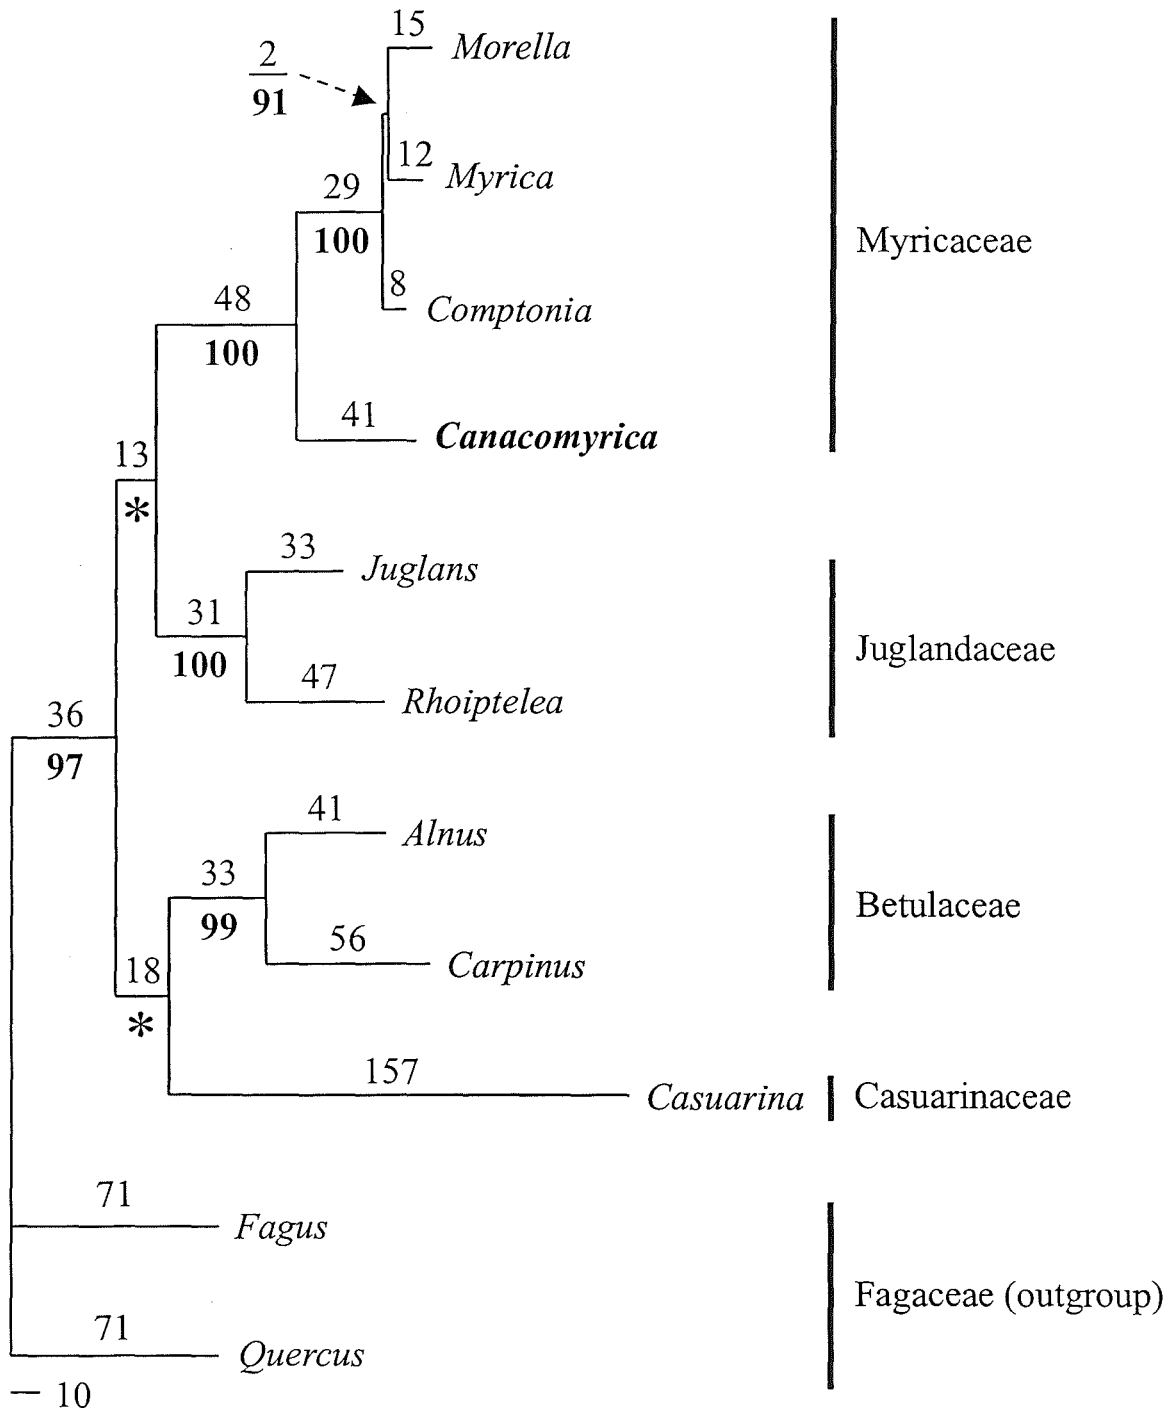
$\frac{2}{91}$

15 Morella

12 Myrica

29
100

8 Comptonia

48
100

41 Canacomyrica

Myricaceae

13
*

33 Juglans

31
100

47 Rhoiptelea

Juglandaceae

36
97

41 Alnus

33
99

56 Carpinus

Betulaceae

18
*

157 Casuarina

Casuarinaceae

71 Fagus

71 Quercus

Fagaceae (outgroup)

— 10